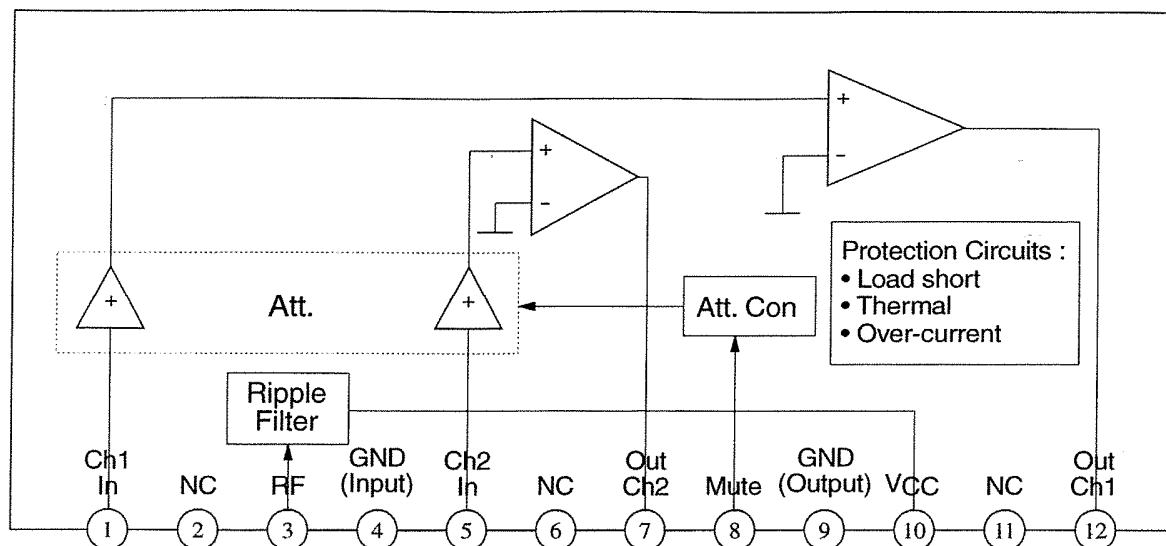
+
-
+
-
Protection Circuits :
• Load short
• Thermal
• Over-current
+
Att.
+
Att. Con
Ripple Filter
Ch1 In
NC
RF
GND (Input)
Ch2 In
NC
Out Ch2
Mute
GND (Output)
VCC
NC
Out Ch1
1
2
3
4
5
6
7
8
9
10
11
12